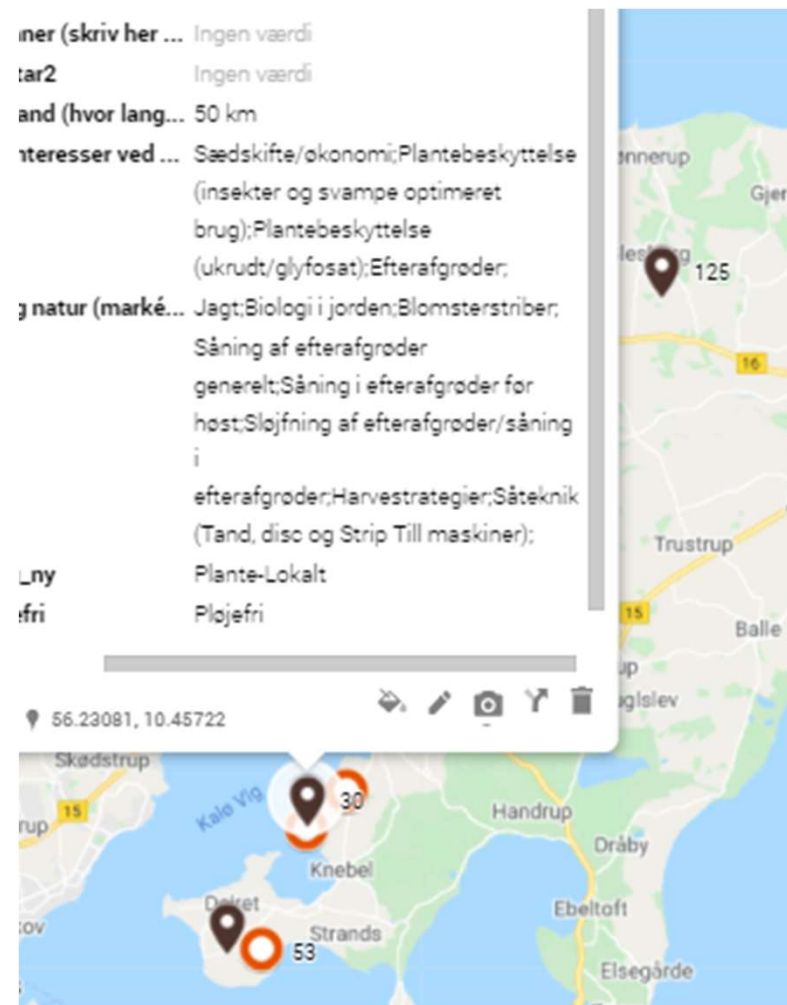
ner (skriv her ... Ingen værdi
tar2 Ingen værdi
and (hvor lang... 50 km
nteresser ved ... Sædskifte/økonomi;Plantebeskyttelse (insekter og svampe optimeret brug);Plantebeskyttelse (ukrudt/glyfosat);Efterafgrøder;
g natur (marké... Jagt;Biologi i jorden;Blomsterstriber; Såning af efterafgrøder generelt;Såning i efterafgrøder før høst;Sløjfning af efterafgrøder/såning i efterafgrøder;Harvestrategier;Såteknik (Tand, disc og Strip Till maskiner);
_ny Plante-Lokalt
efri Pløjefri

56.23081, 10.45722

nnerup
Gjer
les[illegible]g
125
16
Trustrup
15
Balle
up
glslev
Skødstrup
15
rup
Kalø Vig
30
Handrup
Dråby
Knebel
Dejret
Ebeltoft
ov
Strands
53
Elsegårde